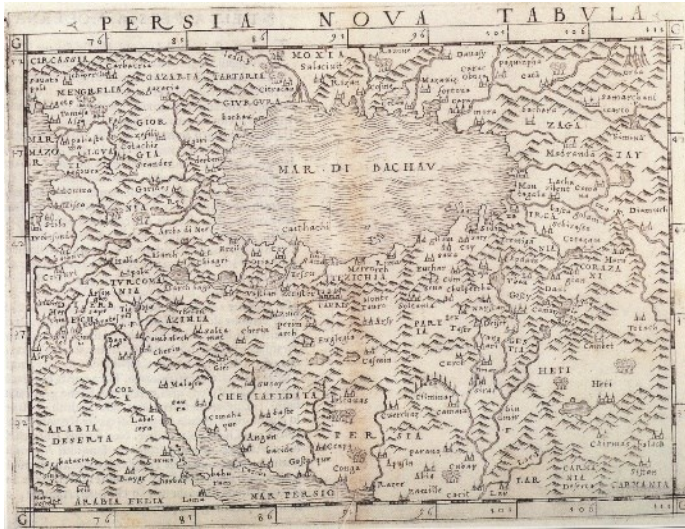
PERSIA NOVA TABVLA

76 81 86 91 96 101 106 111

CIRCASSIA
MENGRELIA
GAZARIA
TARTARIA
MOXIA
GIVRGVRA
GIORGIA
ZAGA
ZAY
MAR DI BACHAV
CORAZANI
TVRCOMANIA
ARMENIA
AZMIA
PARTIA
HERI
CHESTAN
SILICHIA
PERSIA
ARABIA DESERTA
ARABIA FELIX
MAR PERSICO
CARMANIA
CHIRMAN
TAR

76 81 86 91 96 101 106 111